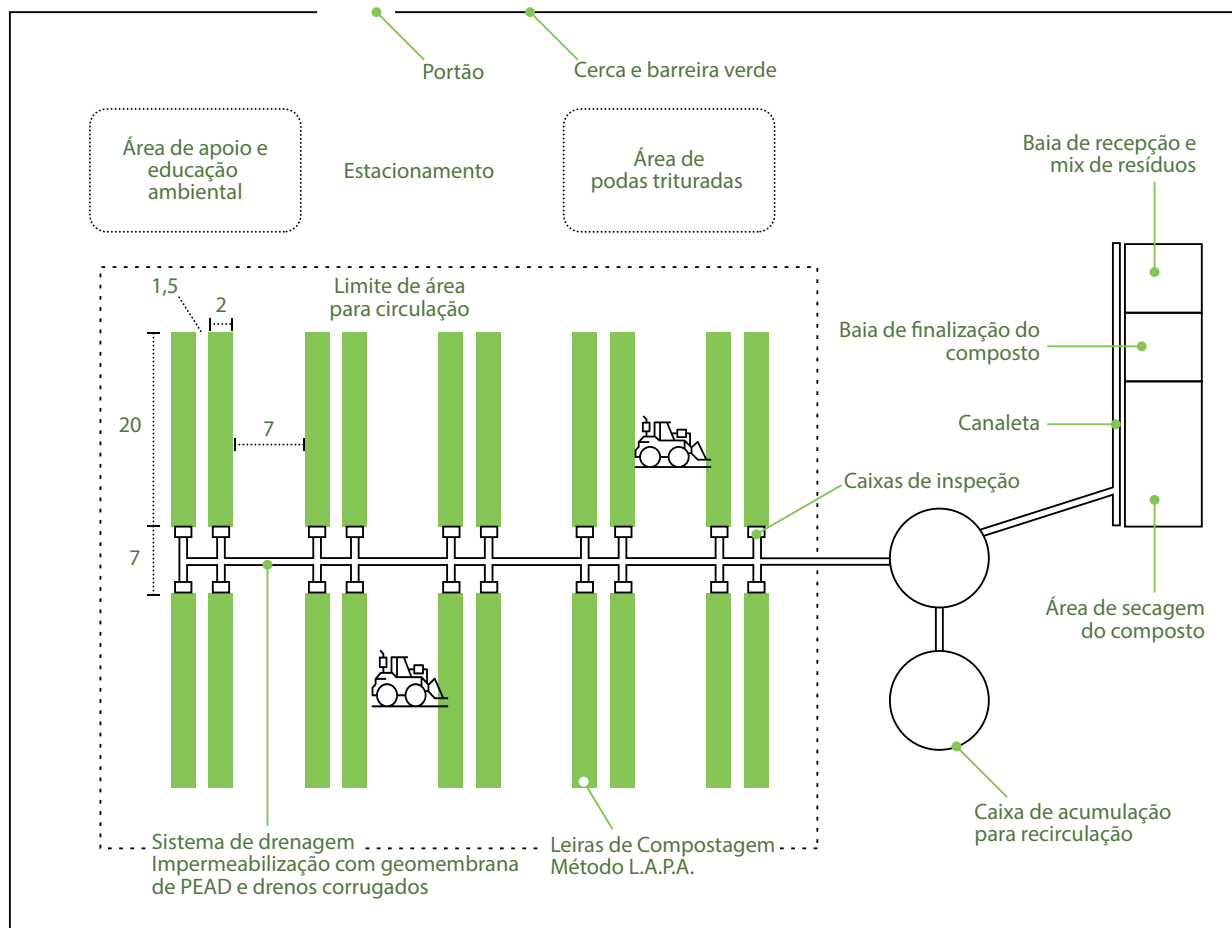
Portão

Cerca e barreira verde

Área de apoio e educação ambiental

Estacionamento

Área de podas trituradas

Baia de recepção e mix de resíduos

Limite de área para circulação

1,5

2

20

7

7

Baia de finalização do composto

Canaleta

Caixas de inspeção

Área de secagem do composto

Caixa de acumulação para recirculação

Sistema de drenagem Impermeabilização com geomembrana de PEAD e drenos corrugados

Leiras de Compostagem Método L.A.P.A.